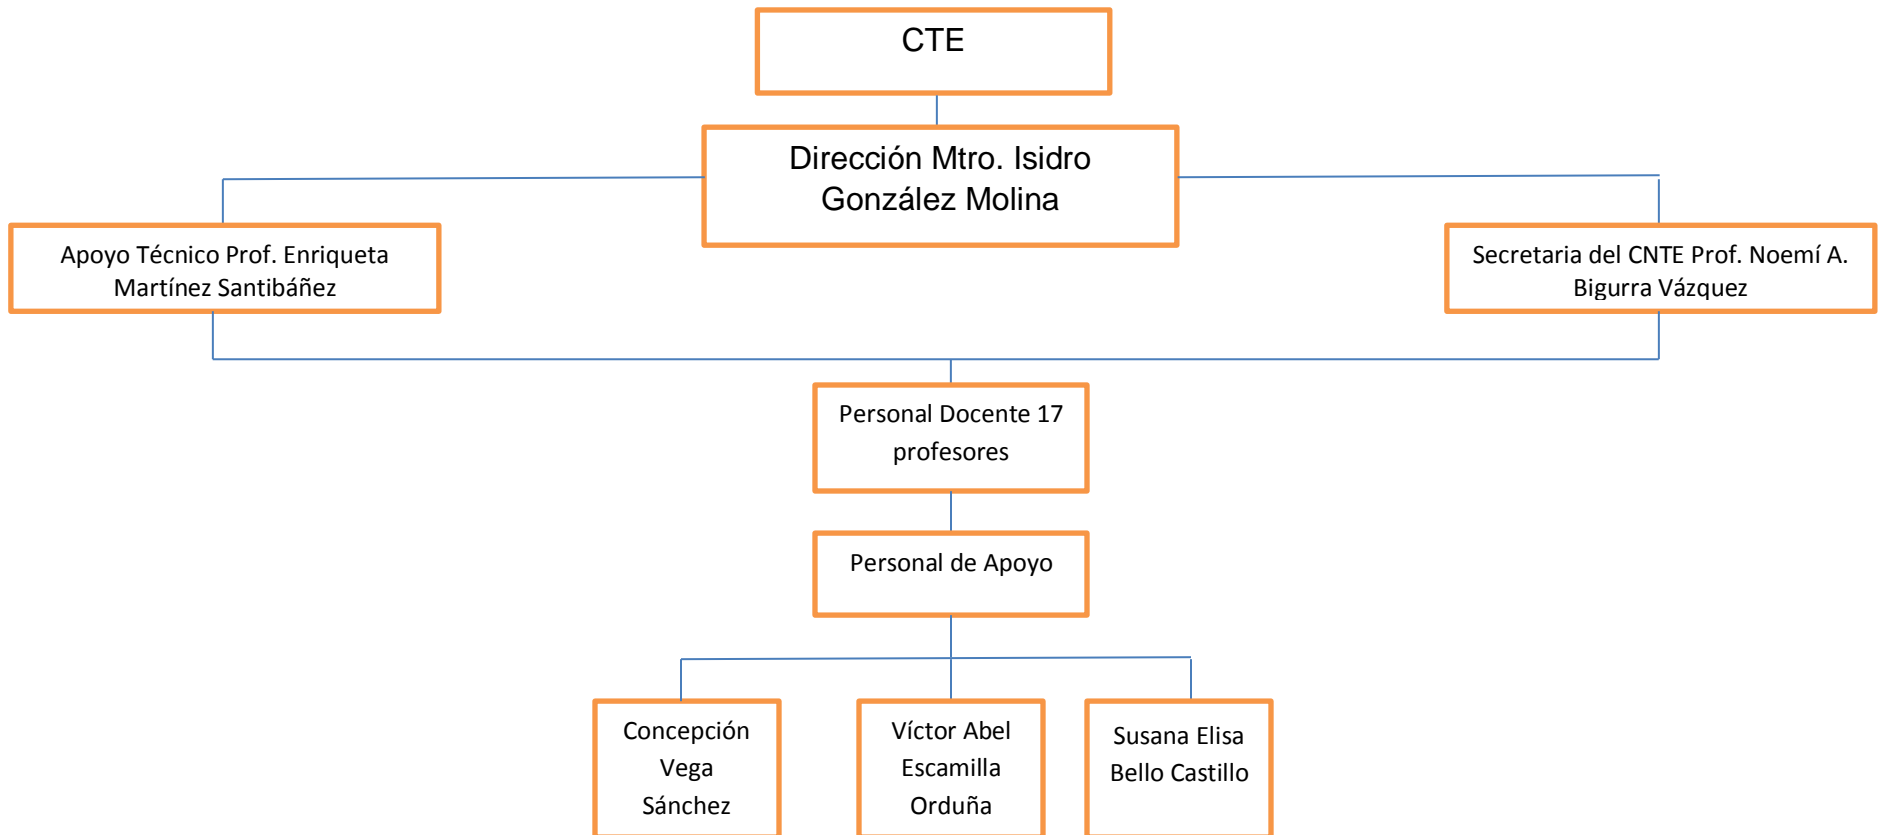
CTE

Dirección Mtro. Isidro González Molina

Apoyo Técnico Prof. Enriqueta Martínez Santibáñez

Secretaria del CNTE Prof. Noemí A. Bigurra Vázquez

Personal Docente 17 profesores

Personal de Apoyo

Concepción Vega Sánchez

Víctor Abel Escamilla Orduña

Susana Elisa Bello Castillo